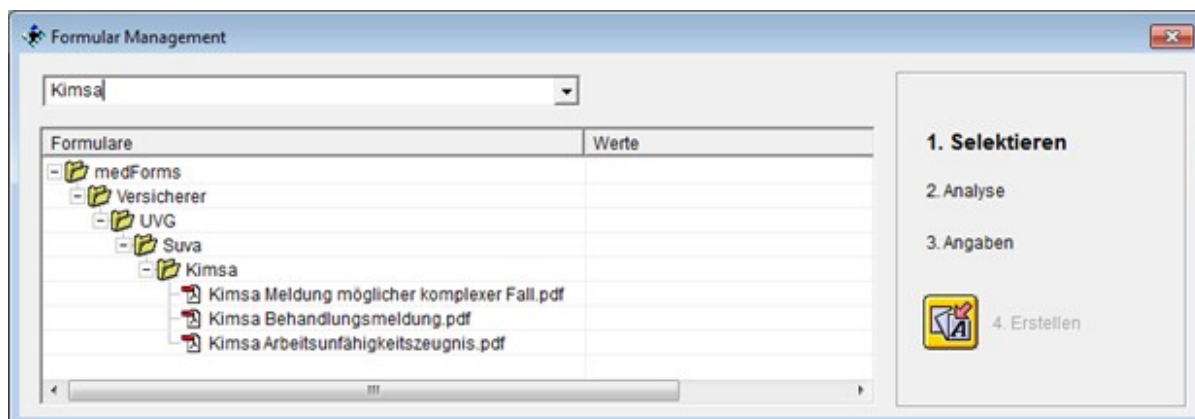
Formular Management

Kimsa

| Formulare | Werte |
|---|---|
| medForms | |
| Versicherer | |
| UVG | |
| Suva | |
| Kimsa | |
| Kimsa Meldung möglicher komplexer Fall.pdf | |
| Kimsa Behandlungsmeldung.pdf | |
| Kimsa Arbeitsunfähigkeitszeugnis.pdf | |

1. Selektieren

2. Analyse

3. Angaben

4. Erstellen